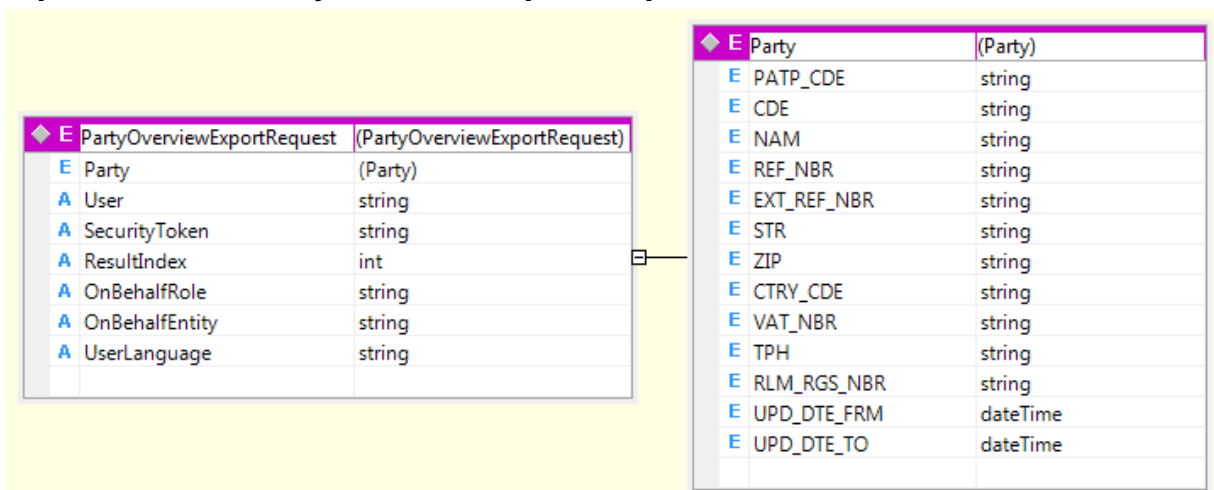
| E PartyOverviewExportRequest | (PartyOverviewExportRequest) |
|---|---|
| E Party | (Party) |
| A User | string |
| A SecurityToken | string |
| A ResultIndex | int |
| A OnBehalfRole | string |
| A OnBehalfEntity | string |
| A UserLanguage | string |

| E Party | (Party) |
|---|---|
| E PATP_CDE | string |
| E CDE | string |
| E NAM | string |
| E REF_NBR | string |
| E EXT_REF_NBR | string |
| E STR | string |
| E ZIP | string |
| E CTRY_CDE | string |
| E VAT_NBR | string |
| E TPH | string |
| E RLM_RGS_NBR | string |
| E UPD_DTE_FRM | dateTime |
| E UPD_DTE_TO | dateTime |